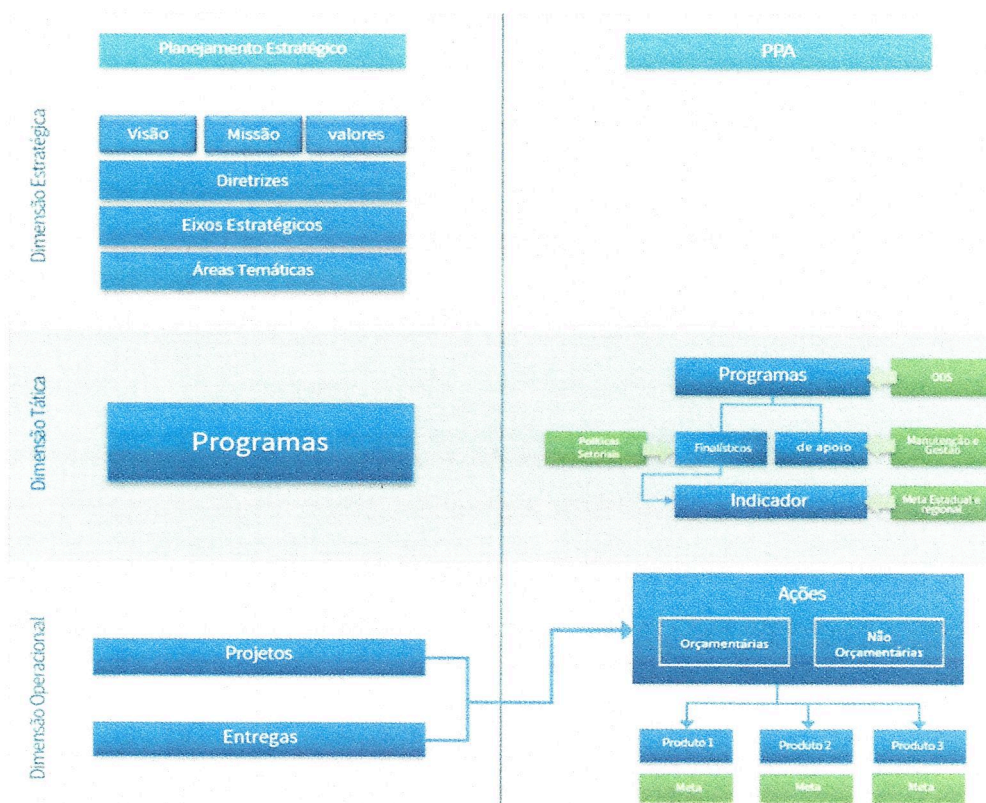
Planejamento Estratégico

PPA

Dimensão Estratégica

Visão
Missão
valores
Diretrizes
Eixos Estratégicos
Áreas Temáticas

Dimensão Tática

Programas

Programas
ODS
Políticas Setoriais
Finalísticos
de apoio
Manutenção e Gestão
Indicador
Meta Estadual e regional

Dimensão Operacional

Projetos
Entregas

Ações
Orçamentárias
Não Orçamentárias
Produto 1
Produto 2
Produto 3
Meta
Meta
Meta